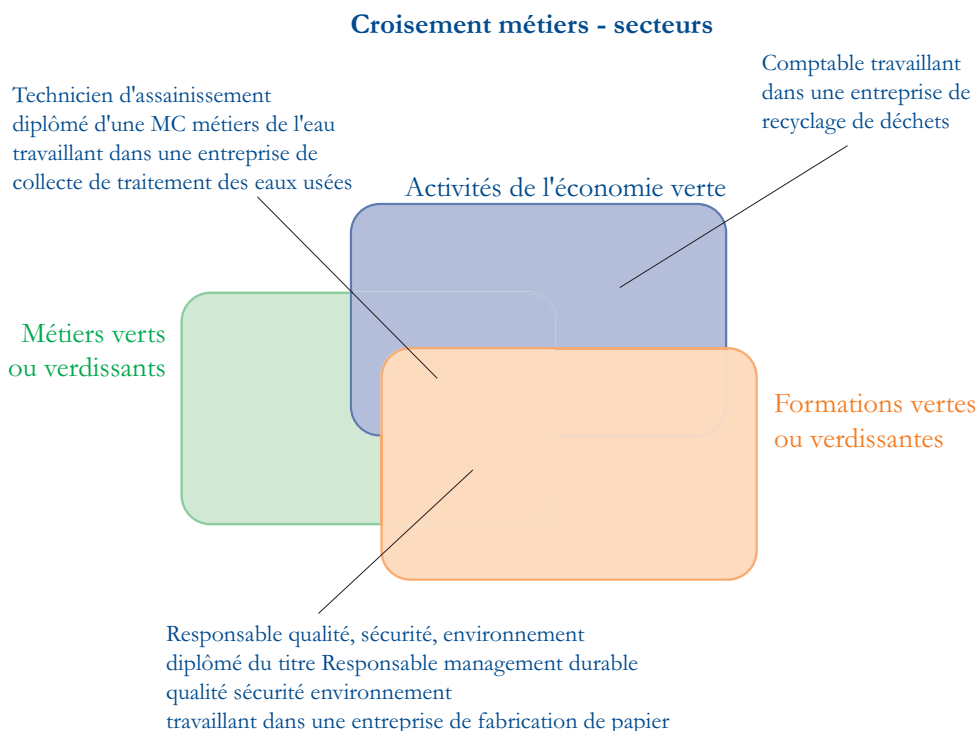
Croisement métiers - secteurs

Technicien d'assainissement diplômé d'une MC métiers de l'eau travaillant dans une entreprise de collecte de traitement des eaux usées

Comptable travaillant dans une entreprise de recyclage de déchets

Activités de l'économie verte

Métiers verts ou verdissants

Formations vertes ou verdissantes

Responsable qualité, sécurité, environnement diplômé du titre Responsable management durable qualité sécurité environnement travaillant dans une entreprise de fabrication de papier